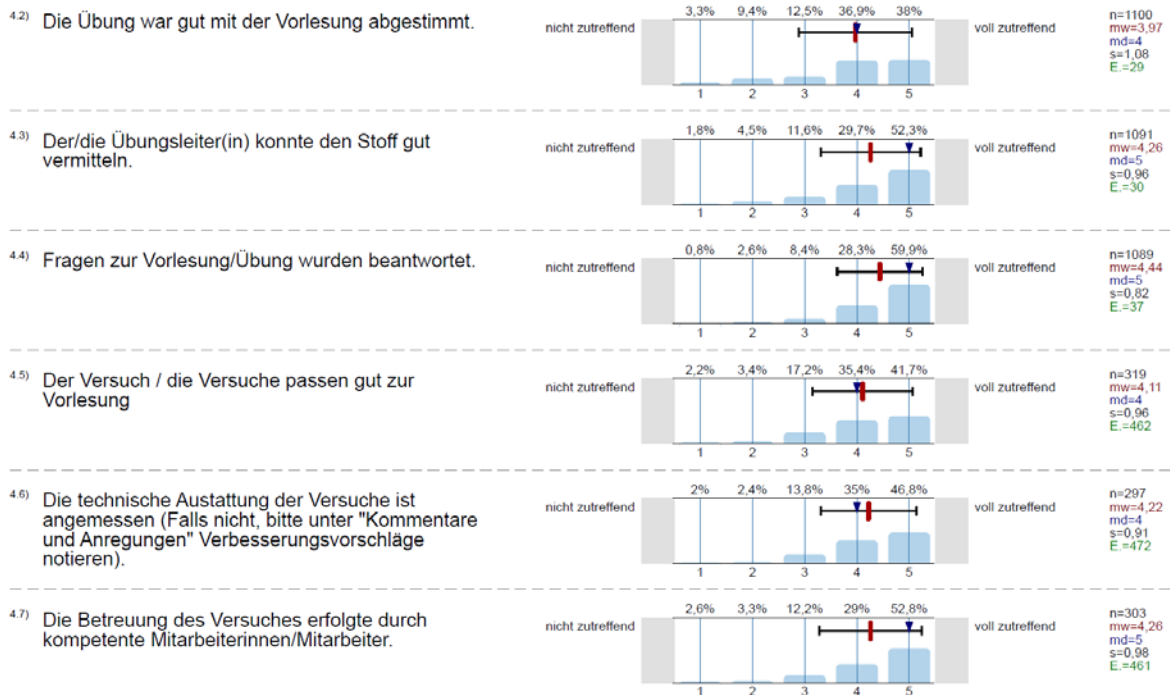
4.2) Die Übung war gut mit der Vorlesung abgestimmt.

nicht zutreffend

| 3,3% | 9,4% | 12,5% | 36,9% | 38% |
|---|---|---|---|---|
| 1 | 2 | 3 | 4 | 5 |

voll zutreffend

n=1100
mw=3,97
md=4
s=1,08
E.=29

4.3) Der/die Übungsleiter(in) konnte den Stoff gut vermitteln.

nicht zutreffend

| 1,8% | 4,5% | 11,6% | 29,7% | 52,3% |
|---|---|---|---|---|
| 1 | 2 | 3 | 4 | 5 |

voll zutreffend

n=1091
mw=4,26
md=5
s=0,96
E.=30

4.4) Fragen zur Vorlesung/Übung wurden beantwortet.

nicht zutreffend

| 0,8% | 2,6% | 8,4% | 28,3% | 59,9% |
|---|---|---|---|---|
| 1 | 2 | 3 | 4 | 5 |

voll zutreffend

n=1089
mw=4,44
md=5
s=0,82
E.=37

4.5) Der Versuch / die Versuche passen gut zur Vorlesung

nicht zutreffend

| 2,2% | 3,4% | 17,2% | 35,4% | 41,7% |
|---|---|---|---|---|
| 1 | 2 | 3 | 4 | 5 |

voll zutreffend

n=319
mw=4,11
md=4
s=0,96
E.=462

4.6) Die technische Austattung der Versuche ist angemessen (Falls nicht, bitte unter "Kommentare und Anregungen" Verbesserungsvorschläge notieren).

nicht zutreffend

| 2% | 2,4% | 13,8% | 35% | 46,8% |
|---|---|---|---|---|
| 1 | 2 | 3 | 4 | 5 |

voll zutreffend

n=297
mw=4,22
md=4
s=0,91
E.=472

4.7) Die Betreuung des Versuches erfolgte durch kompetente Mitarbeiterinnen/Mitarbeiter.

nicht zutreffend

| 2,6% | 3,3% | 12,2% | 29% | 52,8% |
|---|---|---|---|---|
| 1 | 2 | 3 | 4 | 5 |

voll zutreffend

n=303
mw=4,26
md=5
s=0,98
E.=461